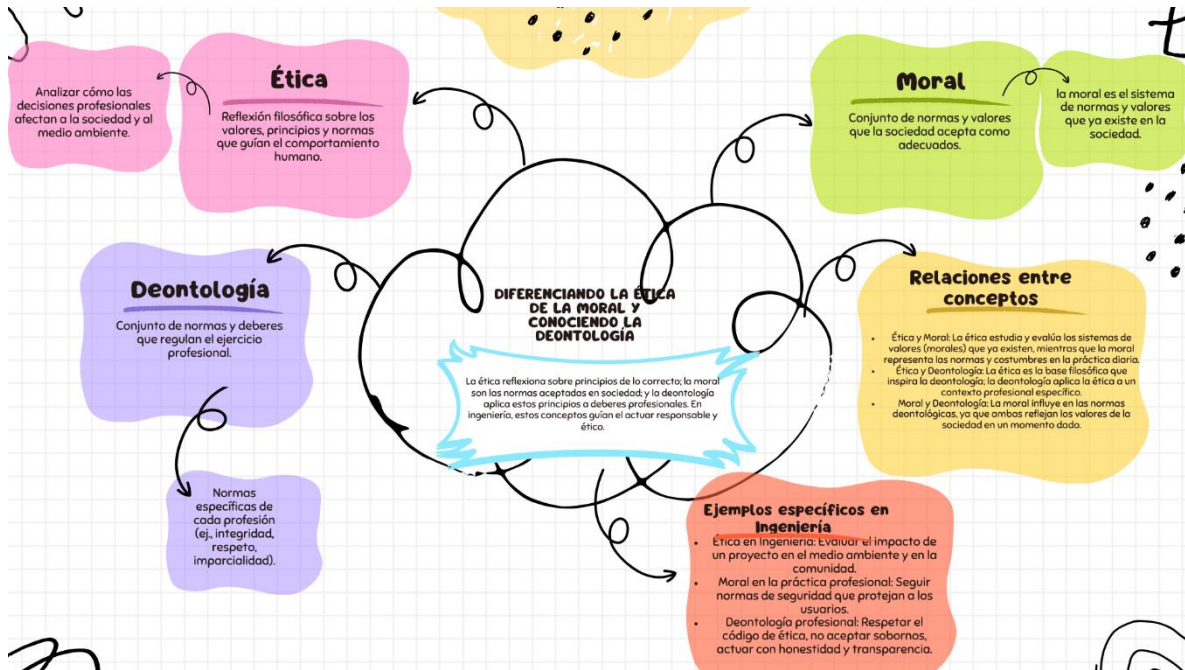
Analizar cómo las decisiones profesionales afectan a la sociedad y al medio ambiente.

Ética

Reflexión filosófica sobre los valores, principios y normas que guían el comportamiento humano.

Moral

Conjunto de normas y valores que la sociedad acepta como adecuados.

la moral es el sistema de normas y valores que ya existe en la sociedad.

Deontología

Conjunto de normas y deberes que regulan el ejercicio profesional.

Normas específicas de cada profesión (ej., integridad, respeto, imparcialidad).

DIFERENCIANDO LA ÉTICA DE LA MORAL Y CONOCIENDO LA DEONTOLOGÍA

La ética reflexiona sobre principios de lo correcto; la moral son las normas aceptadas en sociedad; y la deontología aplica estos principios a deberes profesionales. En ingeniería, estos conceptos guían el actuar responsable y ético.

Relaciones entre conceptos

- Ética y Moral: La ética estudia y evalúa los sistemas de valores (morales) que ya existen, mientras que la moral representa las normas y costumbres en la práctica diaria.
- Ética y Deontología: La ética es la base filosófica que inspira la deontología; la deontología aplica la ética a un contexto profesional específico.
- Moral y Deontología: La moral influye en las normas deontológicas, ya que ambas reflejan los valores de la sociedad en un momento dado.

Ejemplos específicos en Ingeniería

- Ética en Ingeniería: Evaluar el impacto de un proyecto en el medio ambiente y en la comunidad.
- Moral en la práctica profesional: Seguir normas de seguridad que protejan a los usuarios.
- Deontología profesional: Respetar el código de ética, no aceptar sobornos, actuar con honestidad y transparencia.